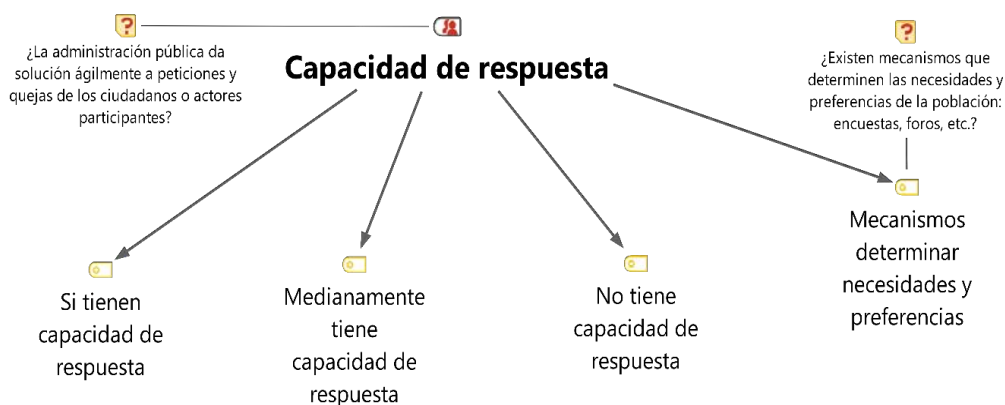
¿La administración pública da solución ágilmente a peticiones y quejas de los ciudadanos o actores participantes?

Capacidad de respuesta

¿Existen mecanismos que determinen las necesidades y preferencias de la población: encuestas, foros, etc.?

Si tienen capacidad de respuesta

Medianamente tiene capacidad de respuesta

No tiene capacidad de respuesta

Mecanismos determinar necesidades y preferencias